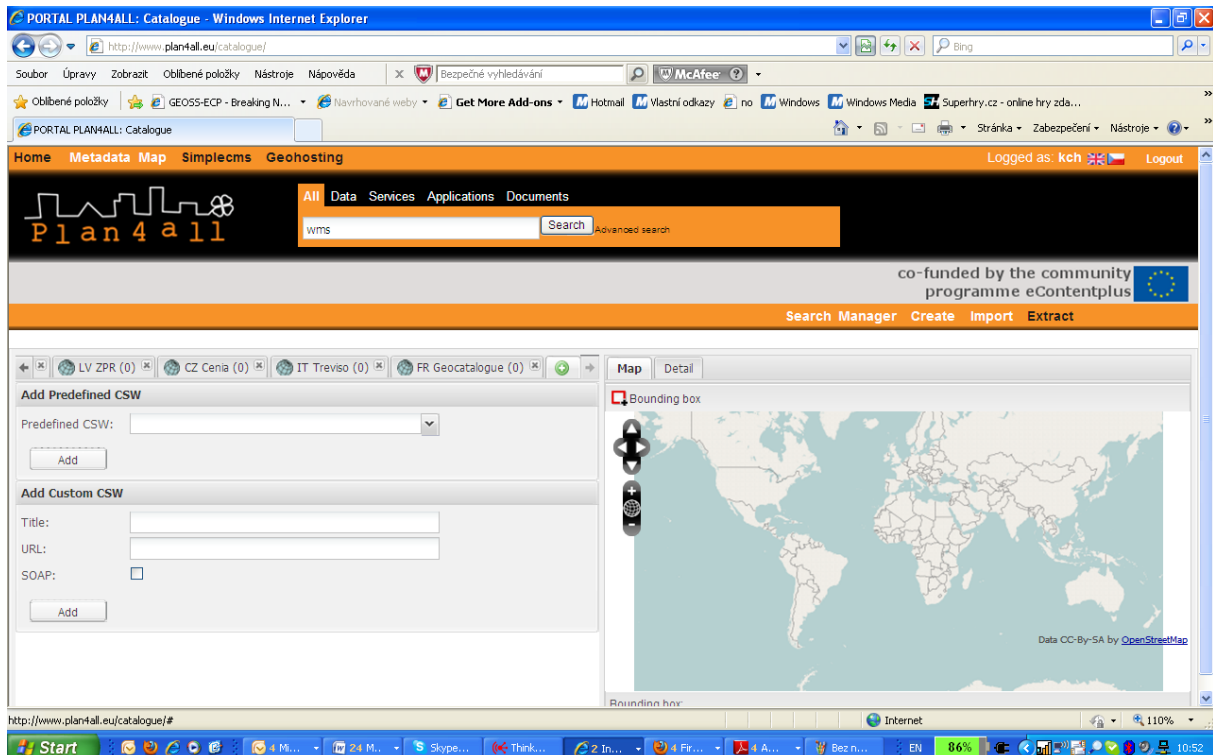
PORTAL PLAN4ALL: Catalogue - Windows Internet Explorer

http://www.plan4all.eu/catalogue/

Bing

Soubor Úpravy Zobrazit Oblíbené položky Nástroje Nápověda

Bezpečné vyhledávání

McAfee

Oblíbené položky GEOSS-ECP - Breaking N... Navrhované weby Get More Add-ons Hotmail Vlastní odkazy no Windows Windows Media Superhry.cz - online hry zda...

PORTAL PLAN4ALL: Catalogue

Stránka Zabezpečení Nástroje

Home Metadata Map Simplecms Geohosting

Logged as: kch Logout

Plan4all

All Data Services Applications Documents

wms

Search Advanced search

co-funded by the community programme eContentplus

Search Manager Create Import Extract

LV ZPR (0) CZ Cenia (0) IT Treviso (0) FR Geocatalogue (0)

Add Predefined CSW

Predefined CSW:

Add

Add Custom CSW

Title:

URL:

SOAP:

Add

Map Detail

Bounding box

Data CC-By-SA by OpenStreetMap

Bounding box:

http://www.plan4all.eu/catalogue/#

Internet

110%

Start 4 Mi... 24 M... Skype... Think... 2 In... 4 Fir... 4 A... Bez n... EN 86% 10:52